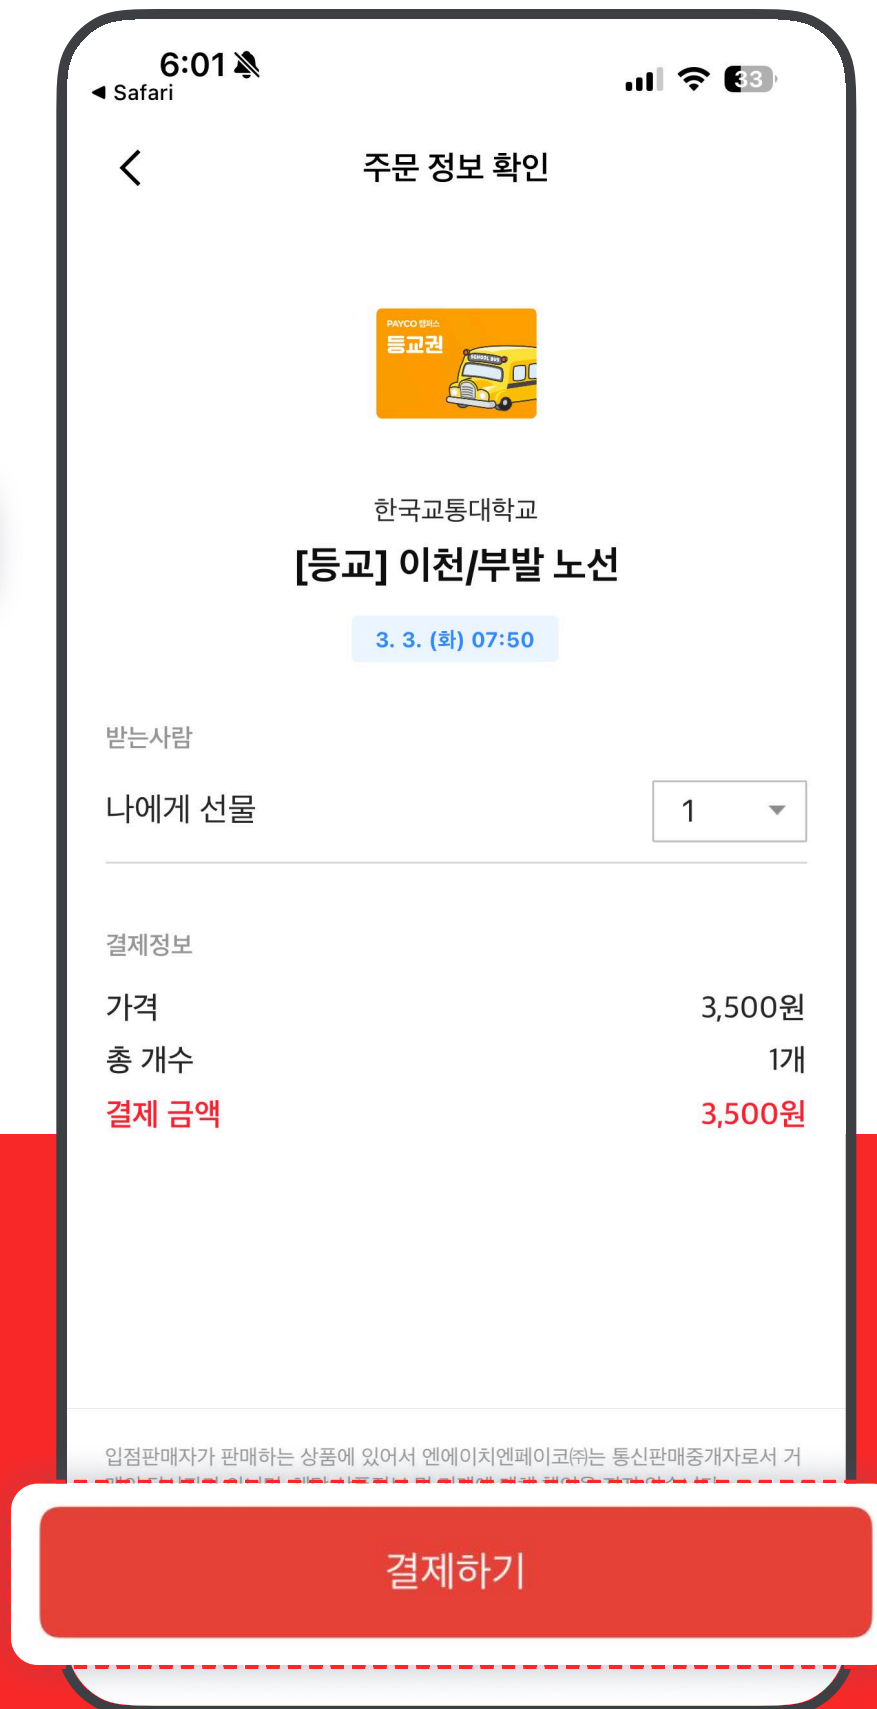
6:01
◀ Safari
33

주문 정보 확인

PAYCO 캠퍼스
등교권
SCHOOL BUS

한국교통대학교
[등교] 이천/부발 노선
3. 3. (화) 07:50

받는사람
나에게 선물
1

결제정보
가격 3,500원
총 개수 1개
결제 금액 3,500원

입점판매자가 판매하는 상품에 있어서 엔에이치엔페이코㈜는 통신판매중개자로서 거
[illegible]

결제하기